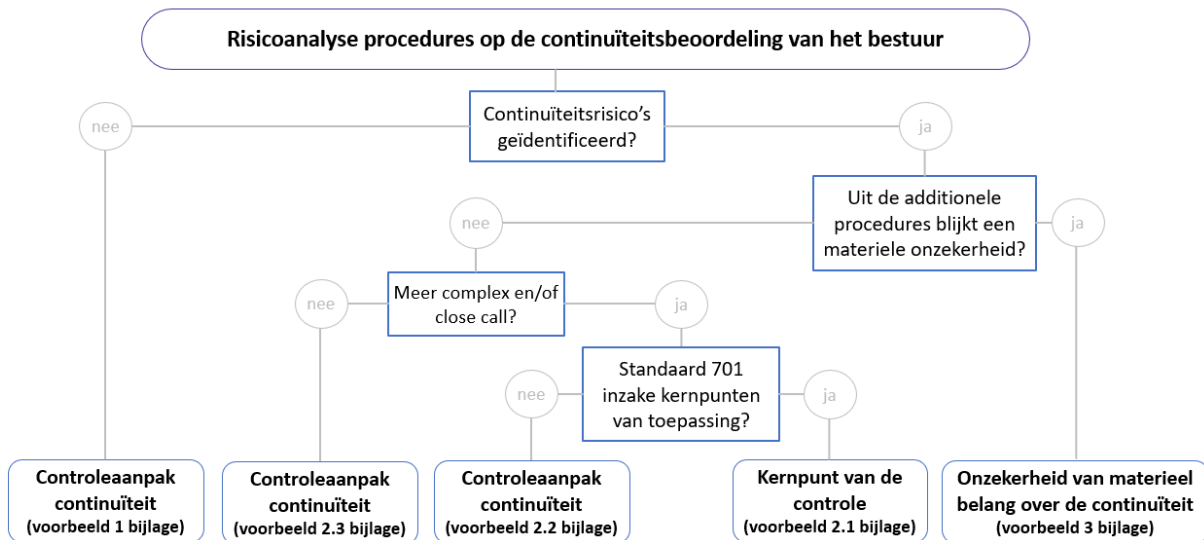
Risicoanalyse procedures op de continuïteitsbeoordeling van het bestuur

nee

Continuïteitsrisico's geïdentificeerd?

ja

Uit de additionele procedures blijkt een materiele onzekerheid?

nee

ja

Meer complex en/of close call?

nee

ja

Standaard 701 inzake kernpunten van toepassing?

nee

ja

Controleaanpak continuïteit (voorbeeld 1 bijlage)

Controleaanpak continuïteit (voorbeeld 2.3 bijlage)

Controleaanpak continuïteit (voorbeeld 2.2 bijlage)

Kernpunt van de controle (voorbeeld 2.1 bijlage)

Onzekerheid van materieel belang over de continuïteit (voorbeeld 3 bijlage)